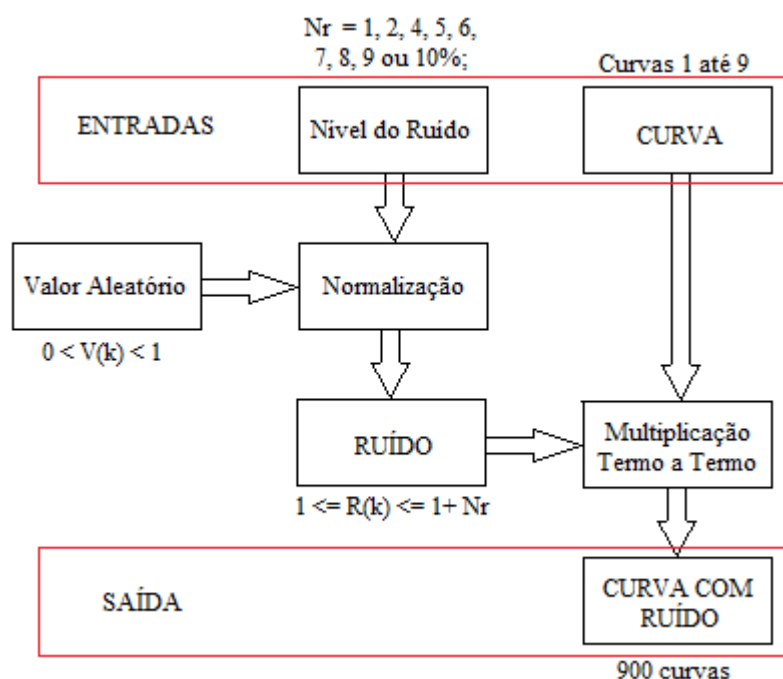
Nr = 1, 2, 4, 5, 6, 7, 8, 9 ou 10%;

Curvas 1 até 9

ENTRADAS

Nivel do Ruído

CURVA

Valor Aleatório

Normalização

$0 < V(k) < 1$

RUÍDO

Multiplicação Termo a Termo

$1 <= R(k) <= 1+ Nr$

SAÍDA

CURVA COM RUÍDO

900 curvas